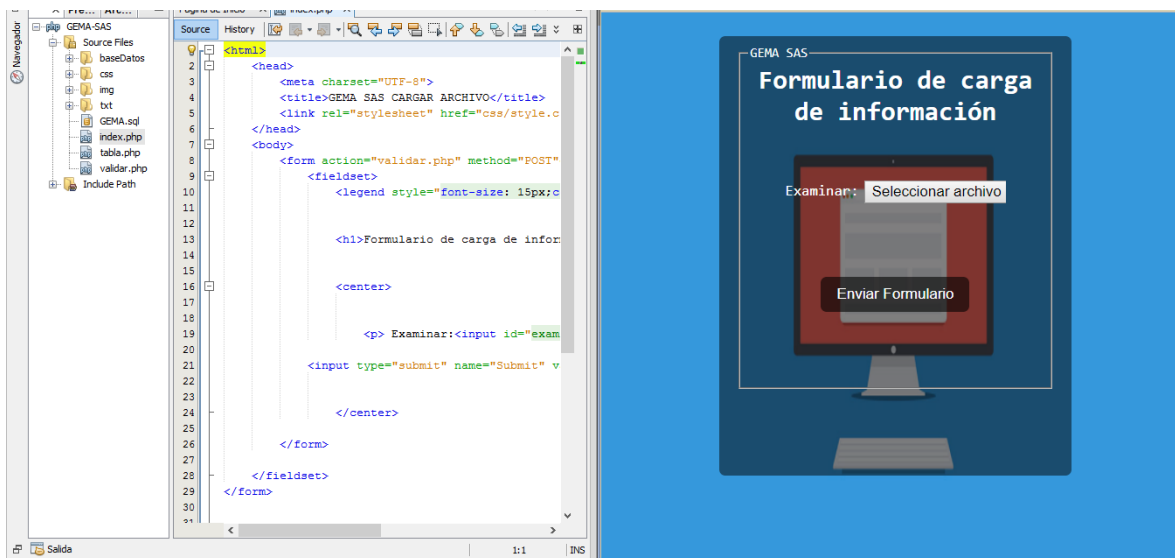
Pro... Arc... Página de inicio index.php

Navegador

GEMA-SAS
Source Files
baseDatos
css
img
txt
GEMA.sql
index.php
tabla.php
validar.php
Include Path

Source History

1 <html>
2 <head>
3 <meta charset="UTF-8">
4 <title>GEMA SAS CARGAR ARCHIVO</title>
5 <link rel="stylesheet" href="css/style.c
6 </head>
7 <body>
8 <form action="validar.php" method="POST"
9 <fieldset>
10 <legend style="font-size: 15px;c
11
12
13 <h1>Formulario de carga de infor
14
15
16 <center>
17
18
19 <p> Examinar:<input id="exam
20
21 <input type="submit" name="Submit" v
22
23
24 </center>
25
26 </form>
27
28 </fieldset>
29 </form>
30
31

Salida
1:1 INS

GEMA SAS
Formulario de carga de información
Examinar: Seleccionar archivo
Enviar Formulario